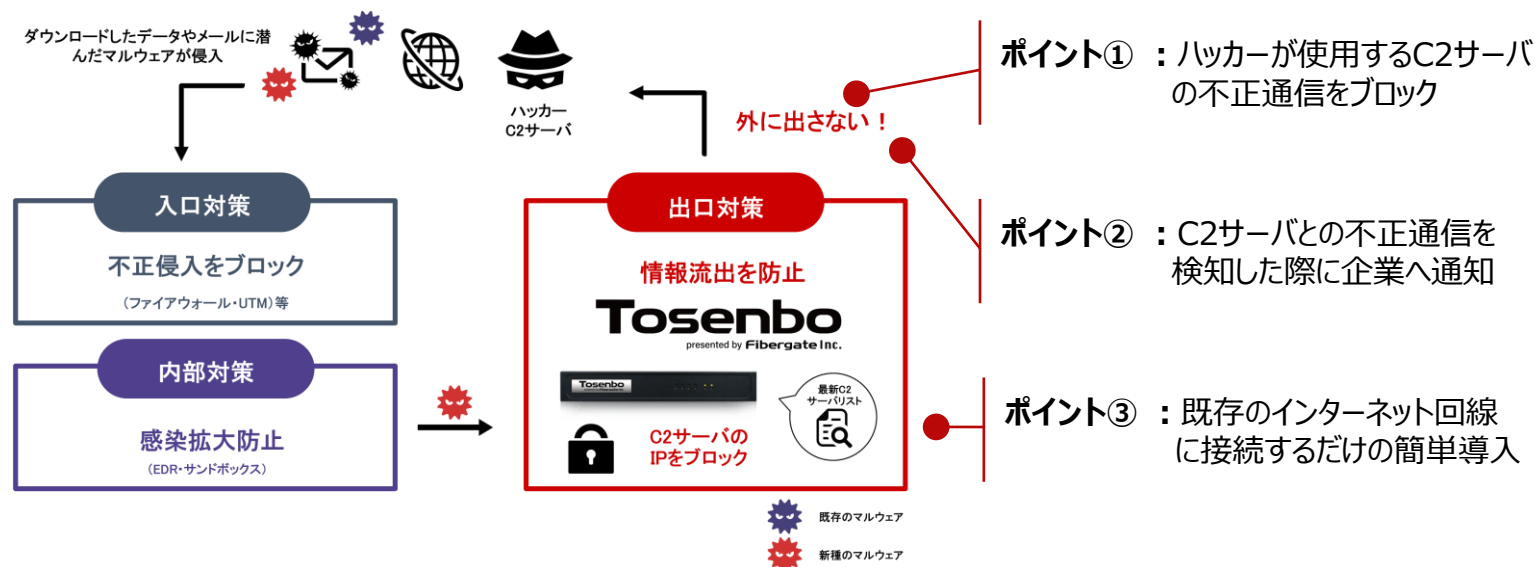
ダウンロードしたデータやメールに潜んだマルウェアが侵入

ハッカー
C2サーバ

外に出さない！

ポイント① ：ハッカーが使用するC2サーバの不正通信をブロック

入口対策
不正侵入をブロック
（ファイアウォール・UTM）等

出口対策
情報流出を防止
Tosenbo
presented by Fibergate Inc.
Tosenbo
最新C2
サーバリスト
C2サーバの
IPをブロック

ポイント② ：C2サーバとの不正通信を検知した際に企業へ通知

内部対策
感染拡大防止
（EDR・サンドボックス）

ポイント③ ：既存のインターネット回線に接続するだけの簡単導入

既存のマルウェア
新種のマルウェア